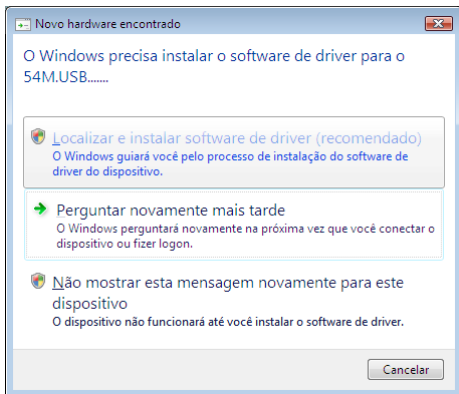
Novo hardware encontrado

O Windows precisa instalar o software de driver para o 54M.USB.......

Localizar e instalar software de driver (recomendado)
O Windows guiará você pelo processo de instalação do software de driver do dispositivo.

Perguntar novamente mais tarde
O Windows perguntará novamente na próxima vez que você conectar o dispositivo ou fizer logon.

Não mostrar esta mensagem novamente para este dispositivo
O dispositivo não funcionará até você instalar o software de driver.

Cancelar